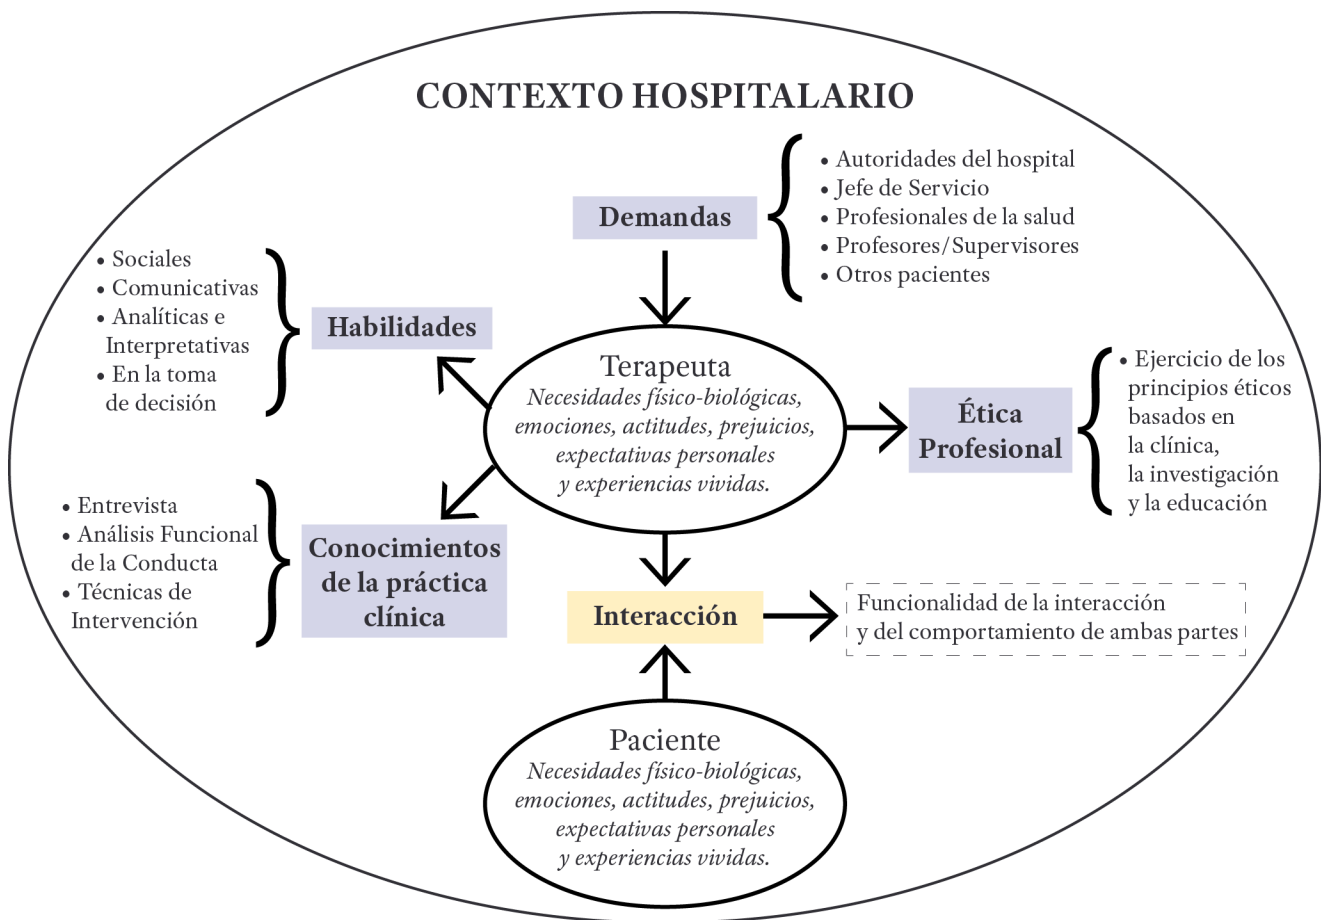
CONTEXTO HOSPITALARIO

Demandas

• Autoridades del hospital
• Jefe de Servicio
• Profesionales de la salud
• Profesores/Supervisores
• Otros pacientes

• Sociales
• Comunicativas
• Analíticas e Interpretativas
• En la toma de decisión

Habilidades

Terapeuta
*Necesidades físico-biológicas, emociones, actitudes, prejuicios, expectativas personales y experiencias vividas.*

Ética Profesional

• Ejercicio de los principios éticos basados en la clínica, la investigación y la educación

• Entrevista
• Análisis Funcional de la Conducta
• Técnicas de Intervención

Conocimientos de la práctica clínica

Interacción

Funcionalidad de la interacción y del comportamiento de ambas partes

Paciente
*Necesidades físico-biológicas, emociones, actitudes, prejuicios, expectativas personales y experiencias vividas.*